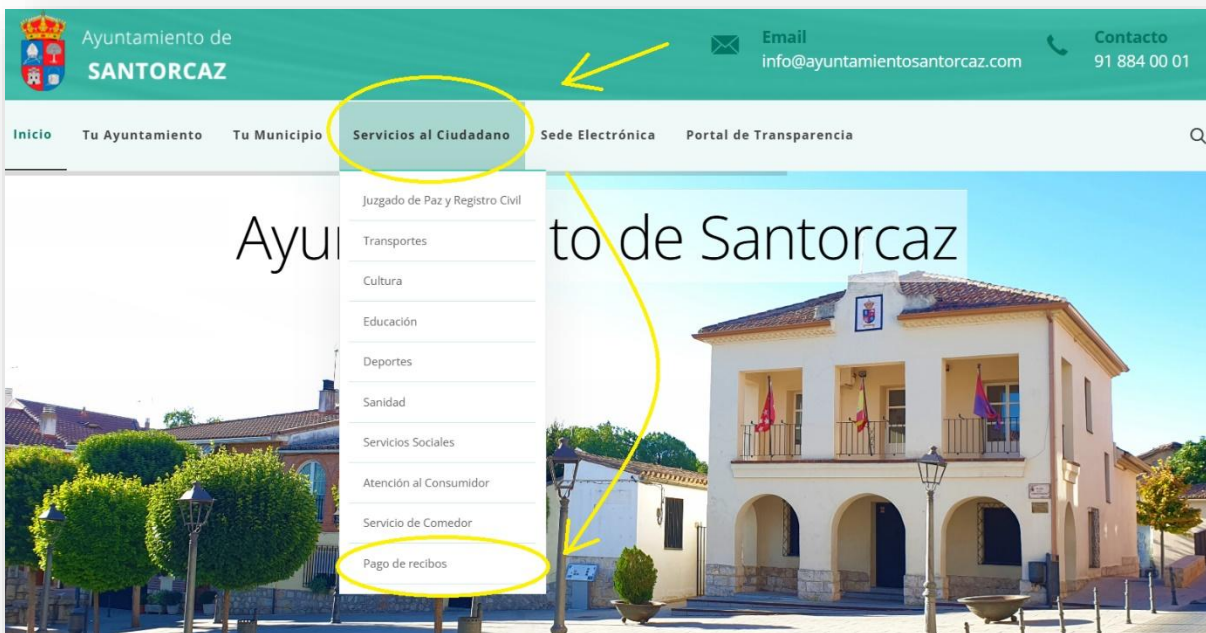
Ayuntamiento de
SANTORCAZ

Email
info@ayuntamientosantorcaz.com

Contacto
91 884 00 01

Inicio Tu Ayuntamiento Tu Municipio Servicios al Ciudadano Sede Electrónica Portal de Transparencia

Juzgado de Paz y Registro Civil
Transportes
Cultura
Educación
Deportes
Sanidad
Servicios Sociales
Atención al Consumidor
Servicio de Comedor
Pago de recibos

Ayun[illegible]to de Santorcaz